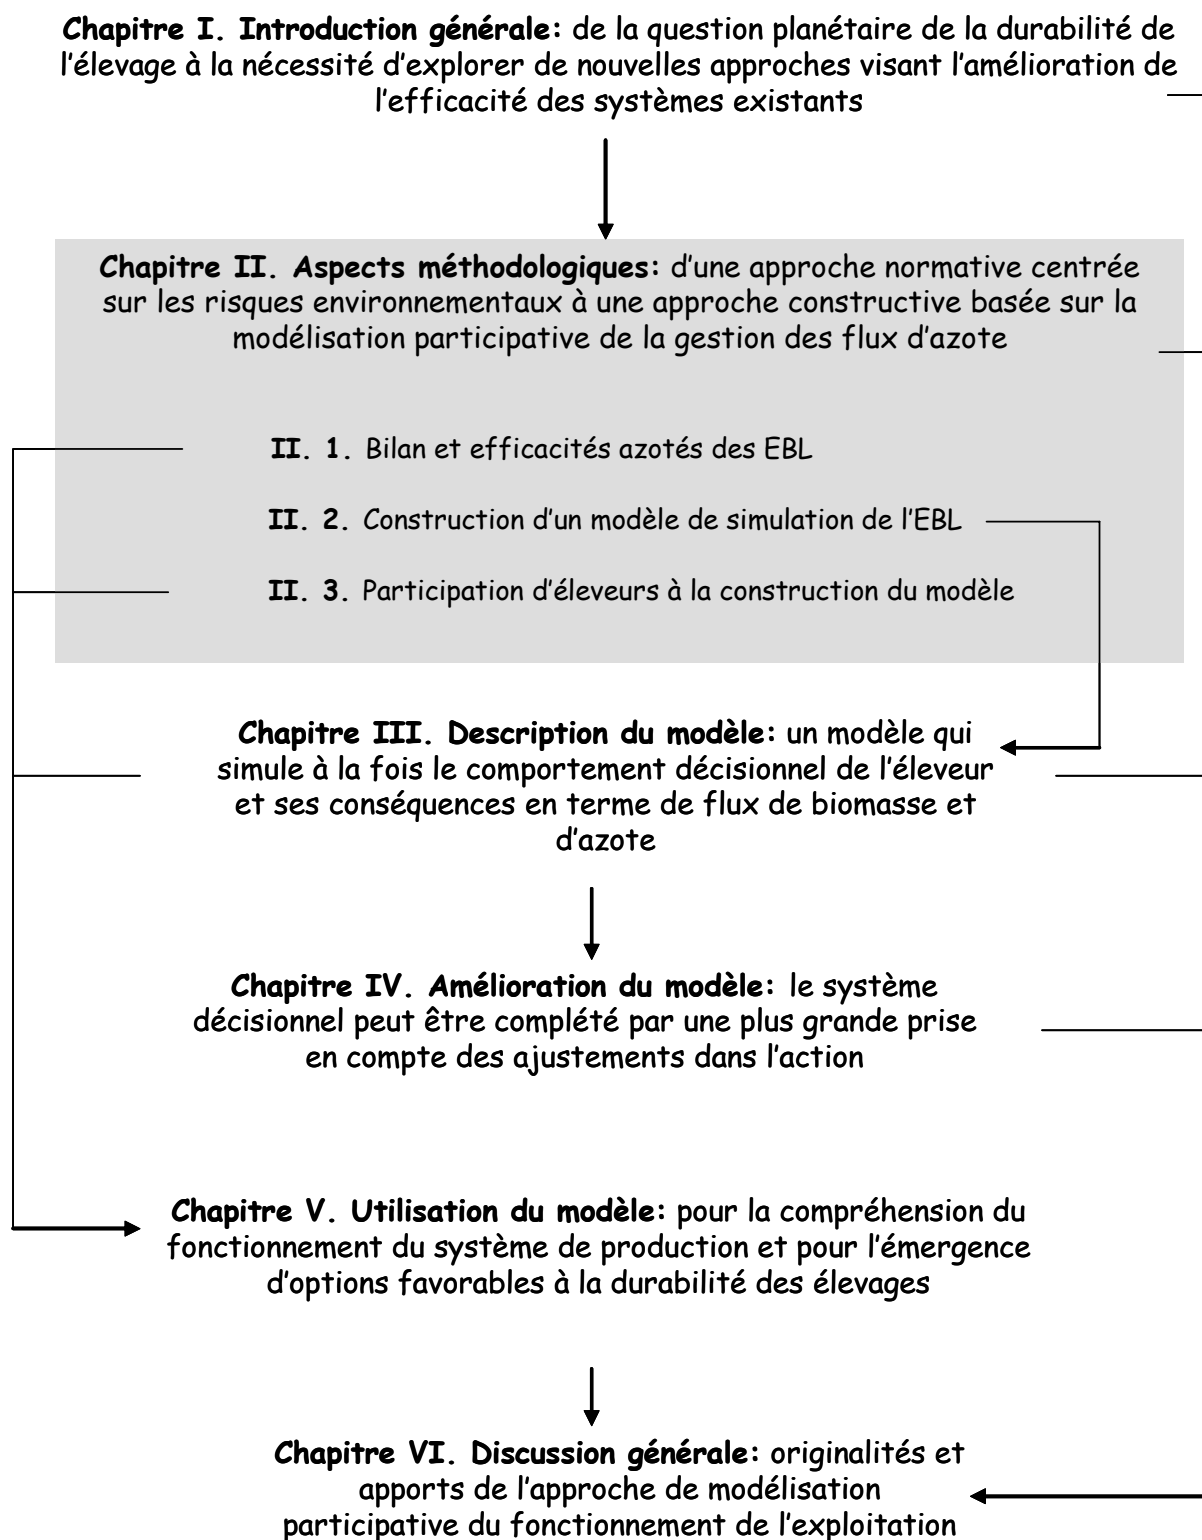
**Chapitre I. Introduction générale:** de la question planétaire de la durabilité de l'élevage à la nécessité d'explorer de nouvelles approches visant l'amélioration de l'efficacité des systèmes existants

**Chapitre II. Aspects méthodologiques:** d'une approche normative centrée sur les risques environnementaux à une approche constructive basée sur la modélisation participative de la gestion des flux d'azote

**II. 1.** Bilan et efficacités azotés des EBL

**II. 2.** Construction d'un modèle de simulation de l'EBL

**II. 3.** Participation d'éleveurs à la construction du modèle

**Chapitre III. Description du modèle:** un modèle qui simule à la fois le comportement décisionnel de l'éleveur et ses conséquences en terme de flux de biomasse et d'azote

**Chapitre IV. Amélioration du modèle:** le système décisionnel peut être complété par une plus grande prise en compte des ajustements dans l'action

**Chapitre V. Utilisation du modèle:** pour la compréhension du fonctionnement du système de production et pour l'émergence d'options favorables à la durabilité des élevages

**Chapitre VI. Discussion générale:** originalités et apports de l'approche de modélisation participative du fonctionnement de l'exploitation